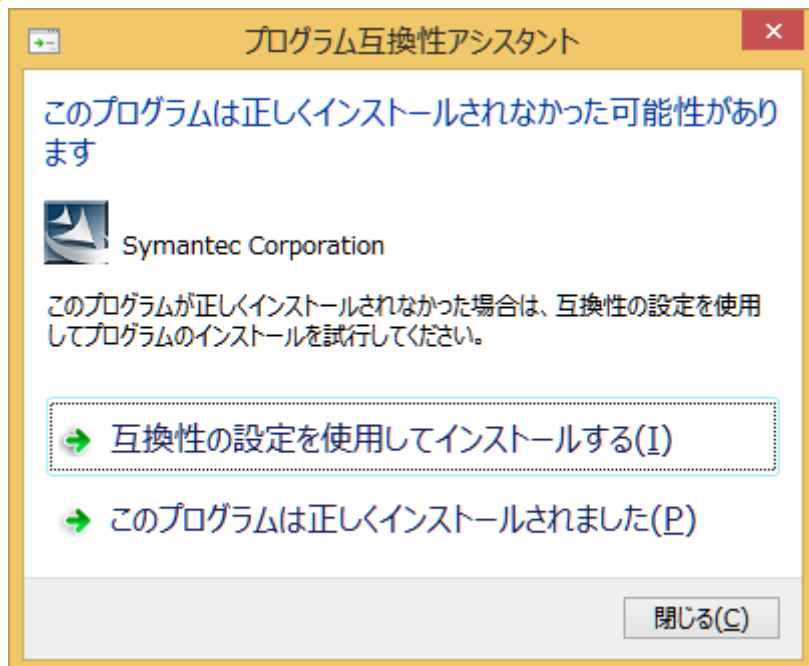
プログラム互換性アシスタント

このプログラムは正しくインストールされなかった可能性があります

Symantec Corporation

このプログラムが正しくインストールされなかった場合は、互換性の設定を使用してプログラムのインストールを試行してください。

互換性の設定を使用してインストールする(I)

このプログラムは正しくインストールされました(P)

閉じる(C)